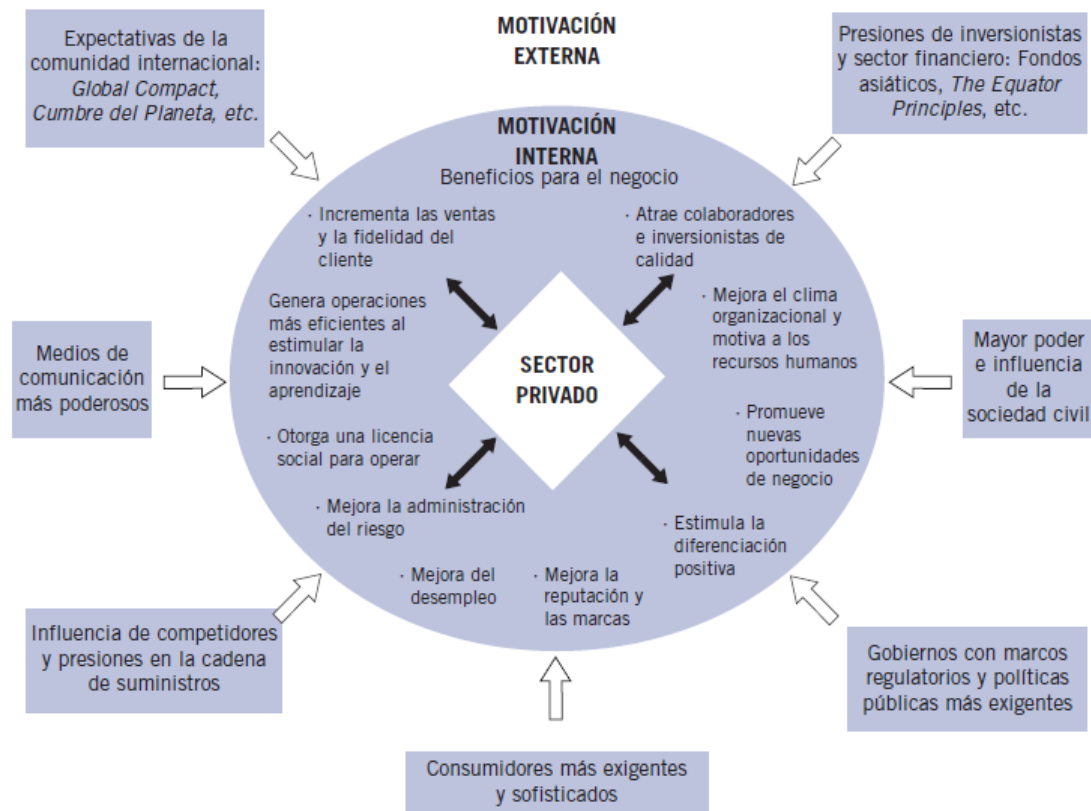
MOTIVACIÓN EXTERNA

Expectativas de la comunidad internacional: *Global Compact*, *Cumbre del Planeta, etc.*

Presiones de inversionistas y sector financiero: Fondos asiáticos, *The Equator Principles*, etc.

MOTIVACIÓN INTERNA
Beneficios para el negocio

· Incrementa las ventas y la fidelidad del cliente

· Atrae colaboradores e inversionistas de calidad

Genera operaciones más eficientes al estimular la innovación y el aprendizaje

· Mejora el clima organizacional y motiva a los recursos humanos

SECTOR PRIVADO

Medios de comunicación más poderosos

Mayor poder e influencia de la sociedad civil

· Otorga una licencia social para operar

· Promueve nuevas oportunidades de negocio

· Mejora la administración del riesgo

· Estimula la diferenciación positiva

· Mejora del desempleo

· Mejora la reputación y las marcas

Influencia de competidores y presiones en la cadena de suministros

Gobiernos con marcos regulatorios y políticas públicas más exigentes

Consumidores más exigentes y sofisticados